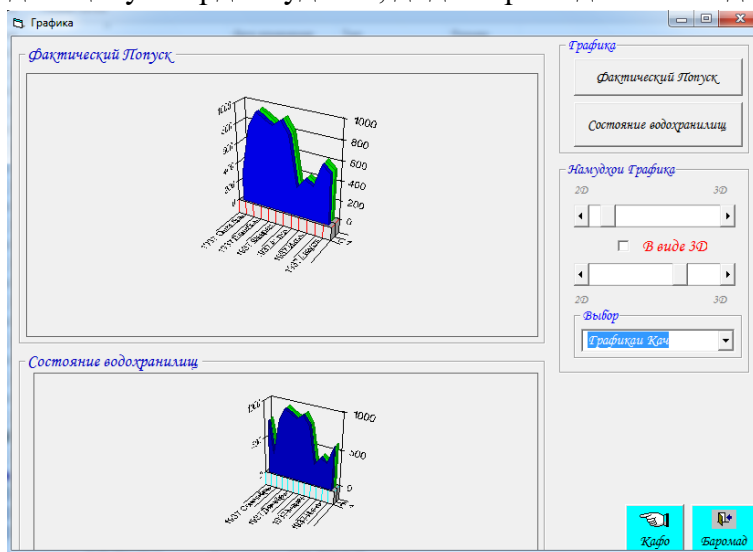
Графика

Фактический Попуск

1000
800
600
400
200
0

Состояние водохранилищ

1000
500

Графика

Фактический Попуск

Состояние водохранилищ

Намудхои Графика

2D
3D

В виде 3D

2D
3D

Выбор

Графикаи Кач

Кафо

Баромад